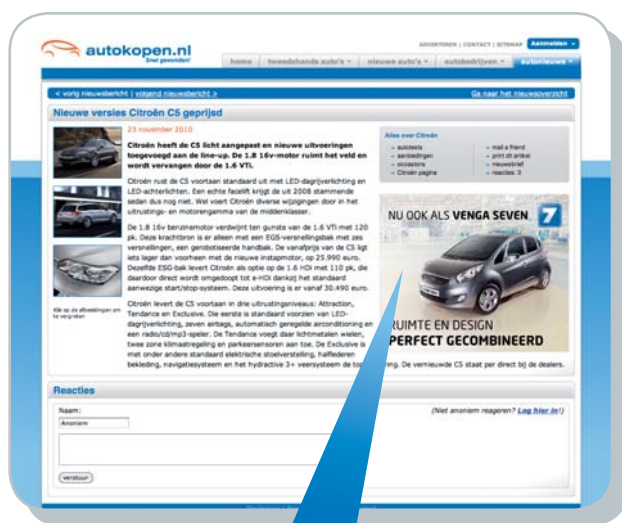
autokopen.nl
Snel gevonden!

ADVERTEREN | CONTACT | SITEMAP Aanmelden

home tweedehands auto's nieuwe auto's autobedrijven autonieuws

< vorig nieuwsbericht | volgend nieuwsbericht > Ga naar het nieuwsoverzicht

Nieuwe versies Citroën C5 geprijsd

23 november 2010

Citroën heeft de C5 licht aangepast en nieuwe uitvoeringen toegevoegd aan de line-up. De 1.8 16v-motor ruimt het veld en wordt vervangen door de 1.6 VTi.

Citroën rust de C5 voortaan standaard uit met LED-dagrijverlichting en LED-achterlichten. Een echte facelift krijgt de uit 2008 stammende sedan dus nog niet. Wel voert Citroën diverse wijzigingen door in het uitrustings- en motorengamma van de middenklasser.

De 1.8 16v benzinemotor verdwijnt ten gunste van de 1.6 VTi met 120 pk. Deze krachtbron is er alleen met een EGS-versnellingsbak met zes versnellingen, een gerobotiseerde handbak. De vanafprijs van de C5 ligt iets lager dan voorheen met de nieuwe instapmotor, op 25.990 euro. Dezelfde ESG-bak levert Citroën als optie op de 1.6 HDi met 110 pk, die daardoor direct wordt omgedoopt tot e-HDi dankzij het standaard aanwezige start/stop-systeem. Deze uitvoering is er vanaf 30.490 euro.

Klik op de afbeeldingen om te vergroten

Citroën levert de C5 voortaan in drie uitrustingsniveaus: Attraction, Tendance en Exclusive. Die eerste is standaard voorzien van LED-dagrijverlichting, zeven airbags, automatisch geregelde airconditioning en een radio/cd/mp3-speler. De Tendance voegt daar lichtmetalen wielen, twee zone klimaatregeling en parkeersensoren aan toe. De Exclusive is met onder andere standaard elektrische stoelverstelling, halflederen bekleding, navigatiesysteem en het hydractive 3+ veersysteem de to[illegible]ring. De vernieuwde C5 staat per direct bij de dealers.

Alles over Citroën
» autotests
» aanbiedingen
» occasions
» Citroën pagina
» mail a friend
» print dit artikel
» nieuwsbrief
» reacties: 0

NU OOK ALS VENGA SEVEN 7
RUIMTE EN DESIGN
PERFECT GECOMBINEERD

Reacties

Naam:
Anoniem
(Niet anoniem reageren? Log hier in!)

verstuur